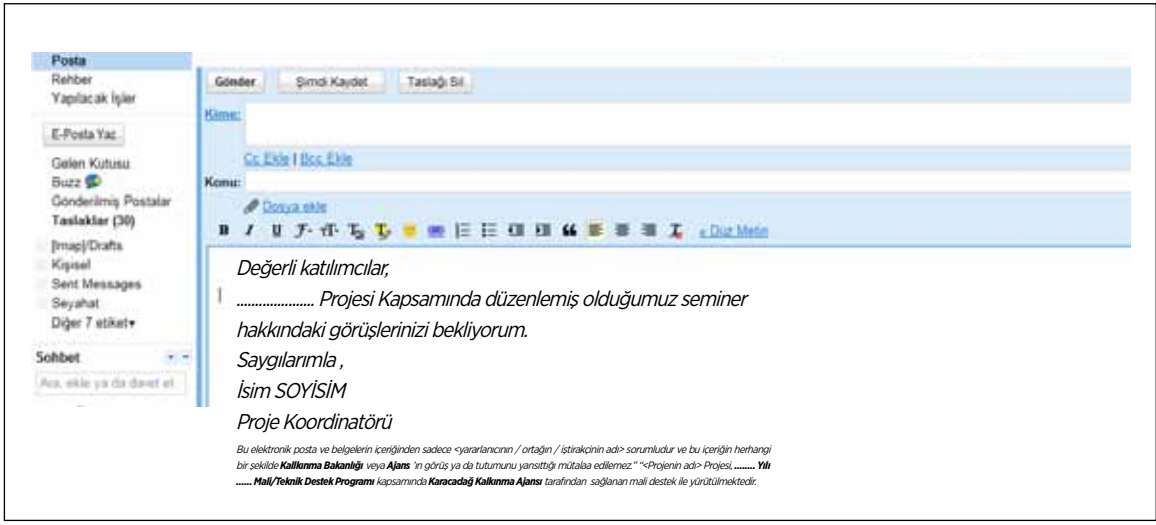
Posta
Rehber
Yapılacak İşler

E-Posta Yaz

Gelen Kutusu
Buzz
Gönderilmiş Postalar
Taslaklar (30)
[Imap]/Drafts
Kişisel
Sent Messages
Seyahat
Diğer 7 etiket▾

Sohbet
Ara, ekle ya da davet et

Gönder
Şimdi Kaydet
Taslağı Sil

Kime:

Cc Ekle | Bcc Ekle

Konu:

Dosya ekle

« Düz Metin

Değerli katılımcılar,

.................... Projesi Kapsamında düzenlemiş olduğumuz seminer hakkındaki görüşlerinizi bekliyorum.

Saygılarımla ,
İsim SOYİSİM
Proje Koordinatörü

Bu elektronik posta ve belgelerin içeriğinden sadece <yararlanıcının / ortağın / iştirakçinin adı> sorumludur ve bu içeriğin herhangi bir şekilde Kalkınma Bakanlığı veya Ajans 'ın görüş ya da tutumunu yansıttığı mütalaa edilemez." "<Projenin adı> Projesi, ........ Yılı ...... Mali/Teknik Destek Programı kapsamında Karacadağ Kalkınma Ajansı tarafından sağlanan mali destek ile yürütülmektedir.